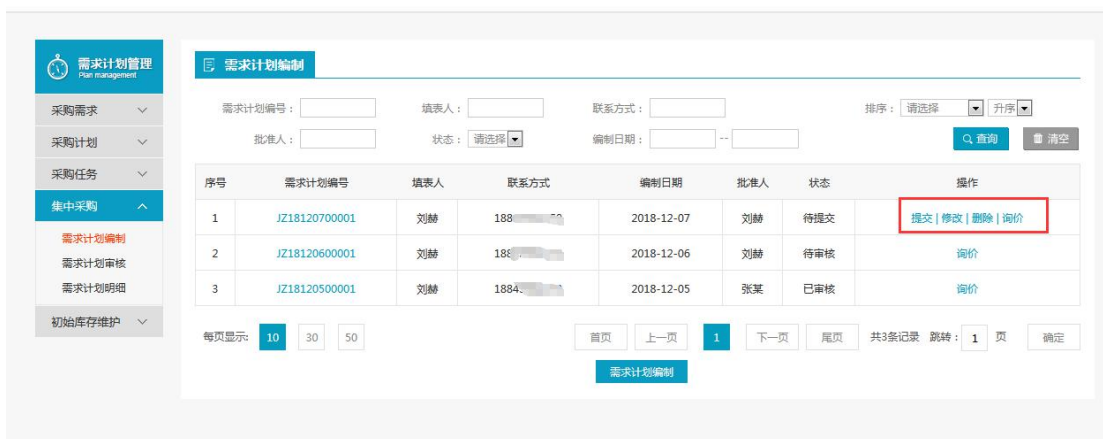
需求计划管理
Plan management

采购需求
采购计划
采购任务
集中采购
需求计划编制
需求计划审核
需求计划明细
初始库存维护

需求计划编制

需求计划编号：
填表人：
联系方式：
排序：请选择 升序
批准人：
状态：请选择
编制日期： --
查询
清空

| 序号 | 需求计划编号 | 填表人 | 联系方式 | 编制日期 | 批准人 | 状态 | 操作 |
|---|---|---|---|---|---|---|---|
| 1 | JZ18120700001 | 刘赫 | 188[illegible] | 2018-12-07 | 刘赫 | 待提交 | 提交 \| 修改 \| 删除 \| 询价 |
| 2 | JZ18120600001 | 刘赫 | 188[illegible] | 2018-12-06 | 刘赫 | 待审核 | 询价 |
| 3 | JZ18120500001 | 刘赫 | 1884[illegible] | 2018-12-05 | 张某 | 已审核 | 询价 |

每页显示： 10 30 50
首页 上一页 1 下一页 尾页 共3条记录 跳转： 1 页 确定

需求计划编制